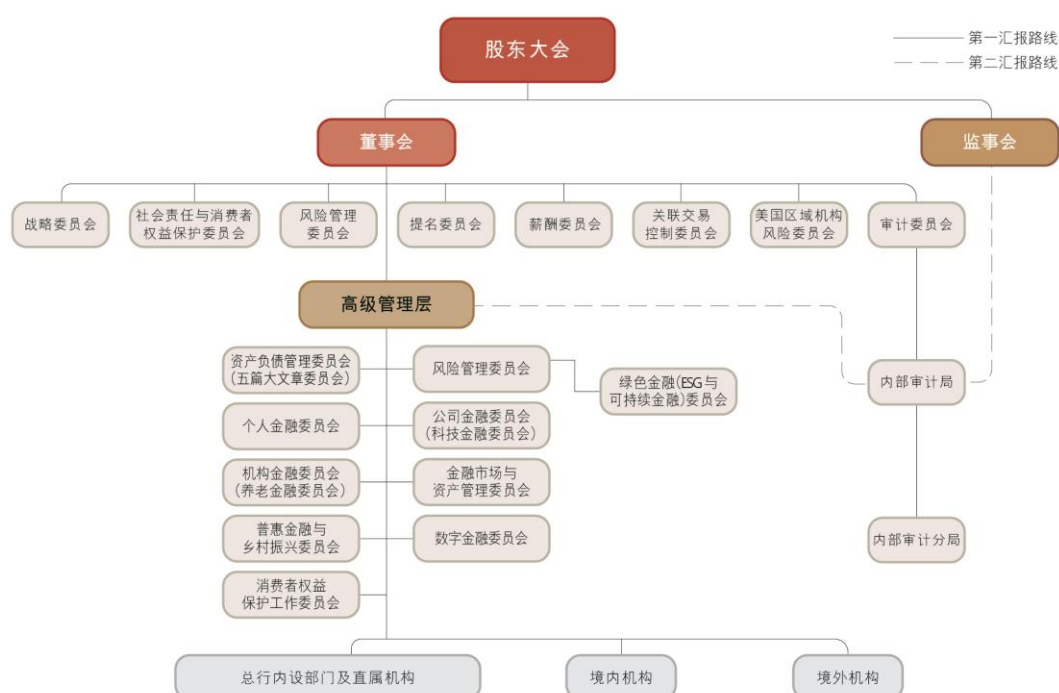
股东大会

第一汇报路线
第二汇报路线

董事会

监事会

战略委员会

社会责任与消费者权益保护委员会

风险管理委员会

提名委员会

薪酬委员会

关联交易控制委员会

美国区域机构风险委员会

审计委员会

高级管理层

资产负债管理委员会（五篇大文章委员会）

风险管理委员会

绿色金融(ESG与可持续金融)委员会

内部审计局

个人金融委员会

公司金融委员会（科技金融委员会）

机构金融委员会（养老金融委员会）

金融市场与资产管理委员会

普惠金融与乡村振兴委员会

数字金融委员会

内部审计分局

消费者权益保护工作委员会

总行内设部门及直属机构

境内机构

境外机构